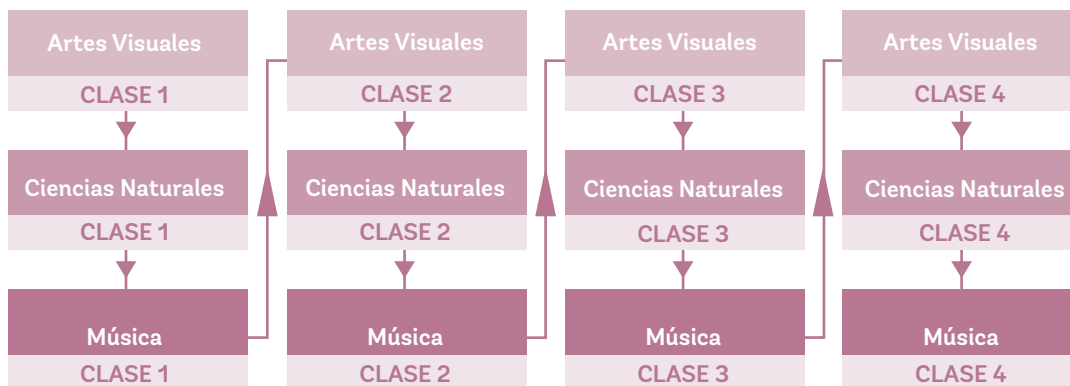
Artes Visuales
CLASE 1

Ciencias Naturales
CLASE 1

Música
CLASE 1

Artes Visuales
CLASE 2

Ciencias Naturales
CLASE 2

Música
CLASE 2

Artes Visuales
CLASE 3

Ciencias Naturales
CLASE 3

Música
CLASE 3

Artes Visuales
CLASE 4

Ciencias Naturales
CLASE 4

Música
CLASE 4